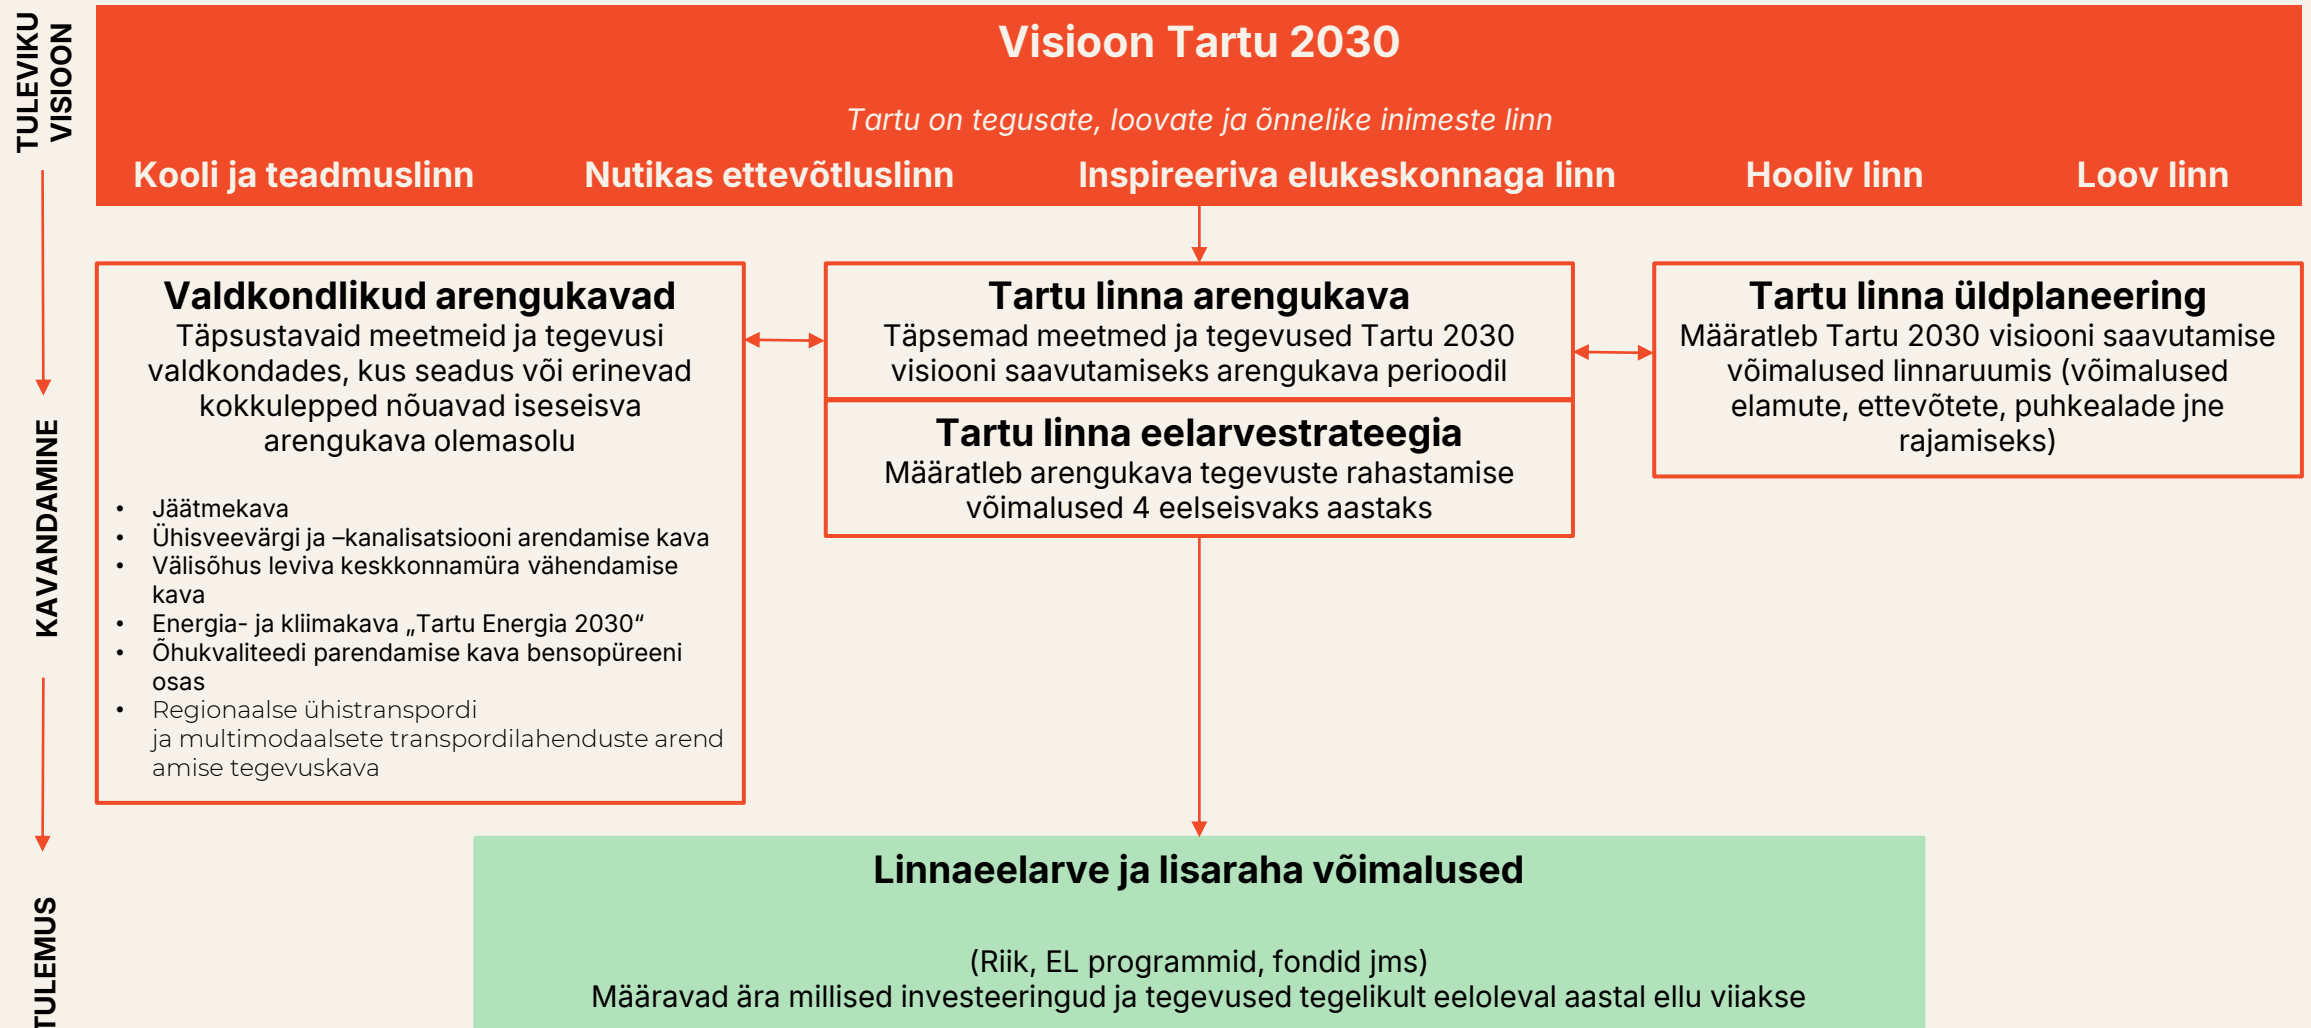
TULEVIKU VISIOON

Visioon Tartu 2030

Tartu on tegusate, loovate ja õnnelike inimeste linn

Kooli ja teadmuslinn

Nutikas ettevõtluslinn

Inspireeriva elukeskonnaga linn

Hooliv linn

Loov linn

KAVANDAMINE

Valdkondlikud arengukavad
Täpsustavaid meetmeid ja tegevusi valdkondades, kus seadus või erinevad kokkulepped nõuavad iseseisva arengukava olemasolu

• Jäätmekava
• Ühisveevärgi ja –kanalisatsiooni arendamise kava
• Välisõhus leviva keskkonnamüra vähendamise kava
• Energia- ja kliimakava „Tartu Energia 2030“
• Õhukvaliteedi parendamise kava bensopüreeni osas
• Regionaalse ühistranspordi ja multimodaalsete transpordilahenduste arendamise tegevuskava

Tartu linna arengukava
Täpsemad meetmed ja tegevused Tartu 2030 visiooni saavutamiseks arengukava perioodil

Tartu linna eelarvestrateegia
Määratleb arengukava tegevuste rahastamise võimalused 4 eelseisvaks aastaks

Tartu linna üldplaneering
Määratleb Tartu 2030 visiooni saavutamise võimalused linnaruumis (võimalused elamute, ettevõtete, puhkealade jne rajamiseks)

TULEMUS

Linnaeelarve ja lisaraha võimalused

(Riik, EL programmid, fondid jms)
Määravad ära millised investeeringud ja tegevused tegelikult eeloleval aastal ellu viiakse